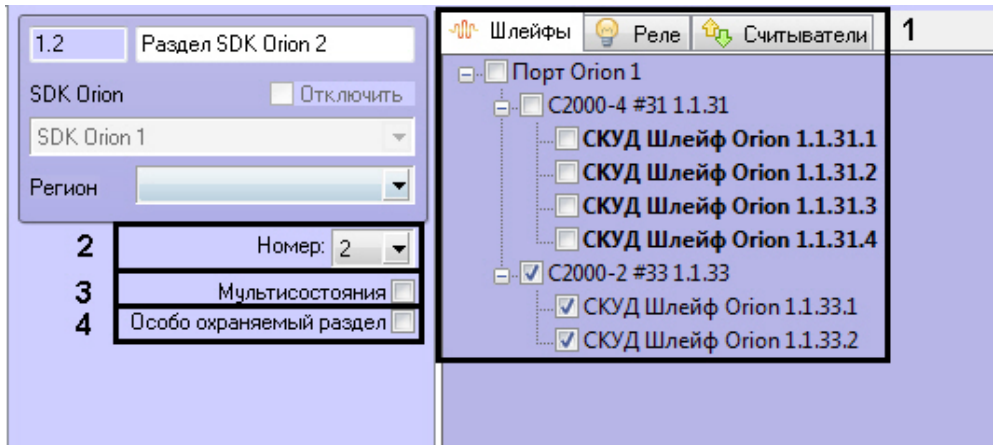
1.2
Раздел SDK Orion 2
SDK Orion
Отключить
SDK Orion 1
Регион
2
Номер: 2
3
Мультисостояния
4
Особо охраняемый раздел
Шлейфы
Реле
Считыватели
1
Порт Orion 1
C2000-4 #31 1.1.31
СКУД Шлейф Orion 1.1.31.1
СКУД Шлейф Orion 1.1.31.2
СКУД Шлейф Orion 1.1.31.3
СКУД Шлейф Orion 1.1.31.4
C2000-2 #33 1.1.33
СКУД Шлейф Orion 1.1.33.1
СКУД Шлейф Orion 1.1.33.2